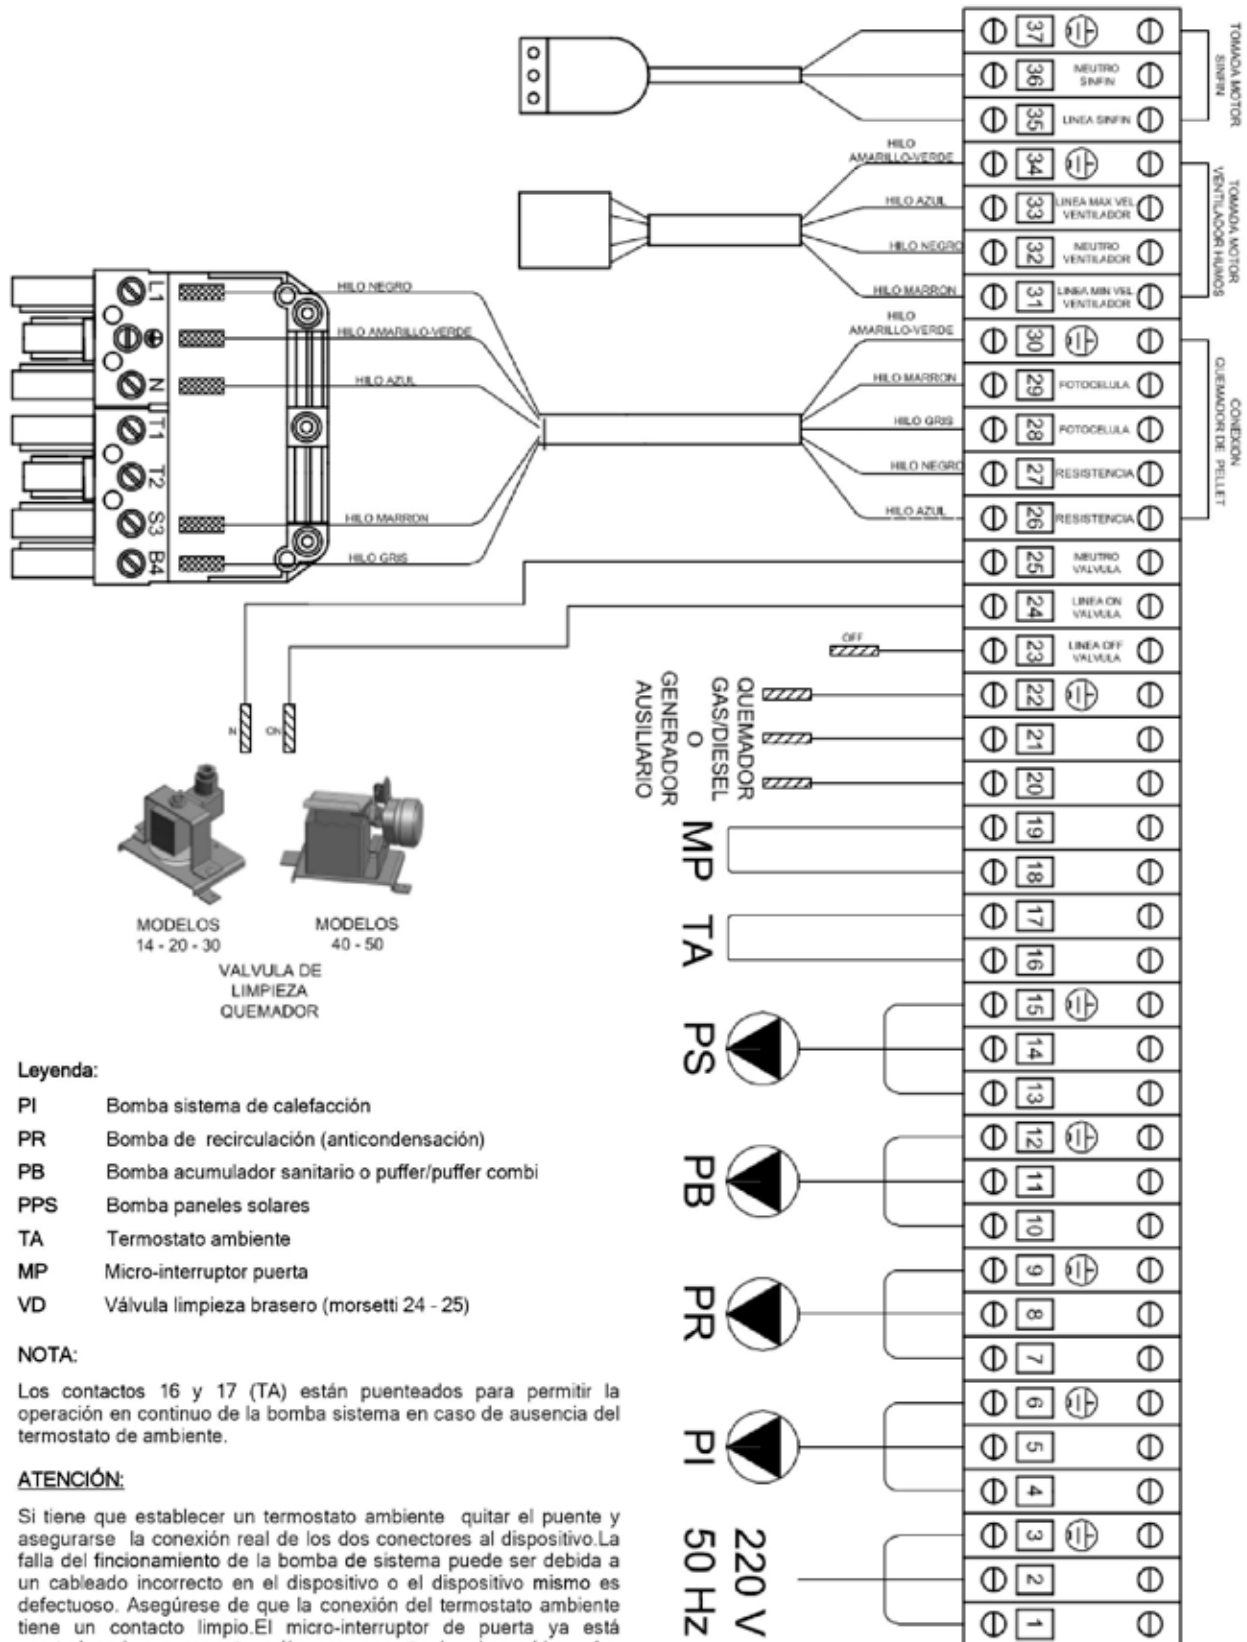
TOMADA MOTOR SINFIN

37

36 NEUTRO SINFIN

35 LINEA SINFIN

HILO AMARILLO-VERDE

34

TOMADA MOTOR VENTILADOR HUMOS

HILO AZUL

33 LINEA MAX VEL VENTILADOR

HILO NEGRO

32 NEUTRO VENTILADOR

HILO MARRON

31 LINEA MIN VEL VENTILADOR

HILO AMARILLO-VERDE

30

CONEXION QUEMADOR DE PELLET

HILO MARRON

29 FOTOCELULA

HILO GRIS

28 FOTOCELULA

HILO NEGRO

27 RESISTENCIA

HILO AZUL

26 RESISTENCIA

L1

N

T1

T2

S3

B4

HILO NEGRO

HILO AMARILLO-VERDE

HILO AZUL

HILO MARRON

HILO GRIS

25 NEUTRO VALVULA

24 LINEA ON VALVULA

OFF

23 LINEA OFF VALVULA

N

ON

QUEMADOR GAS/DIESEL O GENERADOR AUSILIARIO

22

21

20

MP

19

18

TA

17

16

MODELOS 14 - 20 - 30

MODELOS 40 - 50

VALVULA DE LIMPIEZA QUEMADOR

PS

15

14

13

PB

12

11

10

PR

9

8

7

PI

6

5

4

220 V 50 Hz

3

2

1

Leyenda:

| | |
|---|---|
| PI | Bomba sistema de calefacción |
| PR | Bomba de recirculación (anticondensación) |
| PB | Bomba acumulador sanitario o puffer/puffer combi |
| PPS | Bomba paneles solares |
| TA | Termostato ambiente |
| MP | Micro-interruptor puerta |
| VD | Válvula limpieza brasero (morsetti 24 - 25) |

NOTA:

Los contactos 16 y 17 (TA) están puenteados para permitir la operación en continuo de la bomba sistema en caso de ausencia del termostato de ambiente.

ATENCIÓN:

Si tiene que establecer un termostato ambiente quitar el puente y asegurarse la conexión real de los dos conectores al dispositivo.La falla del fincionamiento de la bomba de sistema puede ser debida a un cableado incorrecto en el dispositivo o el dispositivo mismo es defectuoso. Asegúrese de que la conexión del termostato ambiente tiene un contacto limpio.El micro-interruptor de puerta ya está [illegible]